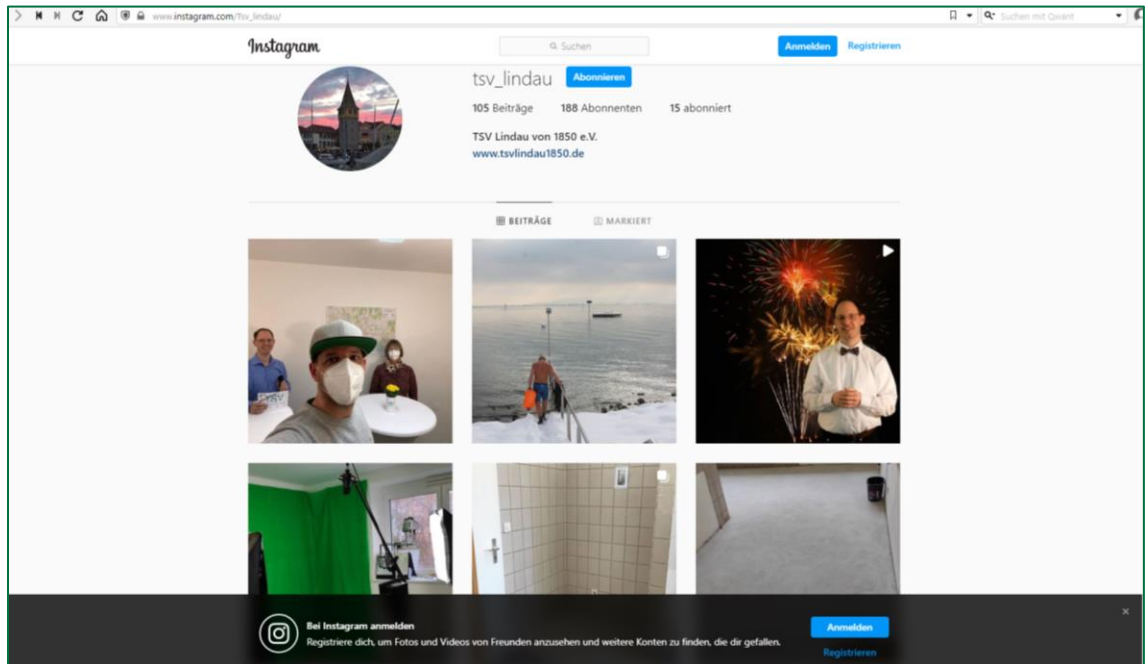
www.instagram.com/tsv_lindau/

Suchen mit Qwant

Instagram

Suchen

Anmelden

Registrieren

tsv_lindau

Abonnieren

105 Beiträge 188 Abonnenten 15 abonniert

TSV Lindau von 1850 e.V.

www.tsvlindau1850.de

BEITRÄGE

MARKIERT

Bei Instagram anmelden

Registriere dich, um Fotos und Videos von Freunden anzusehen und weitere Konten zu finden, die dir gefallen.

Anmelden

Registrieren